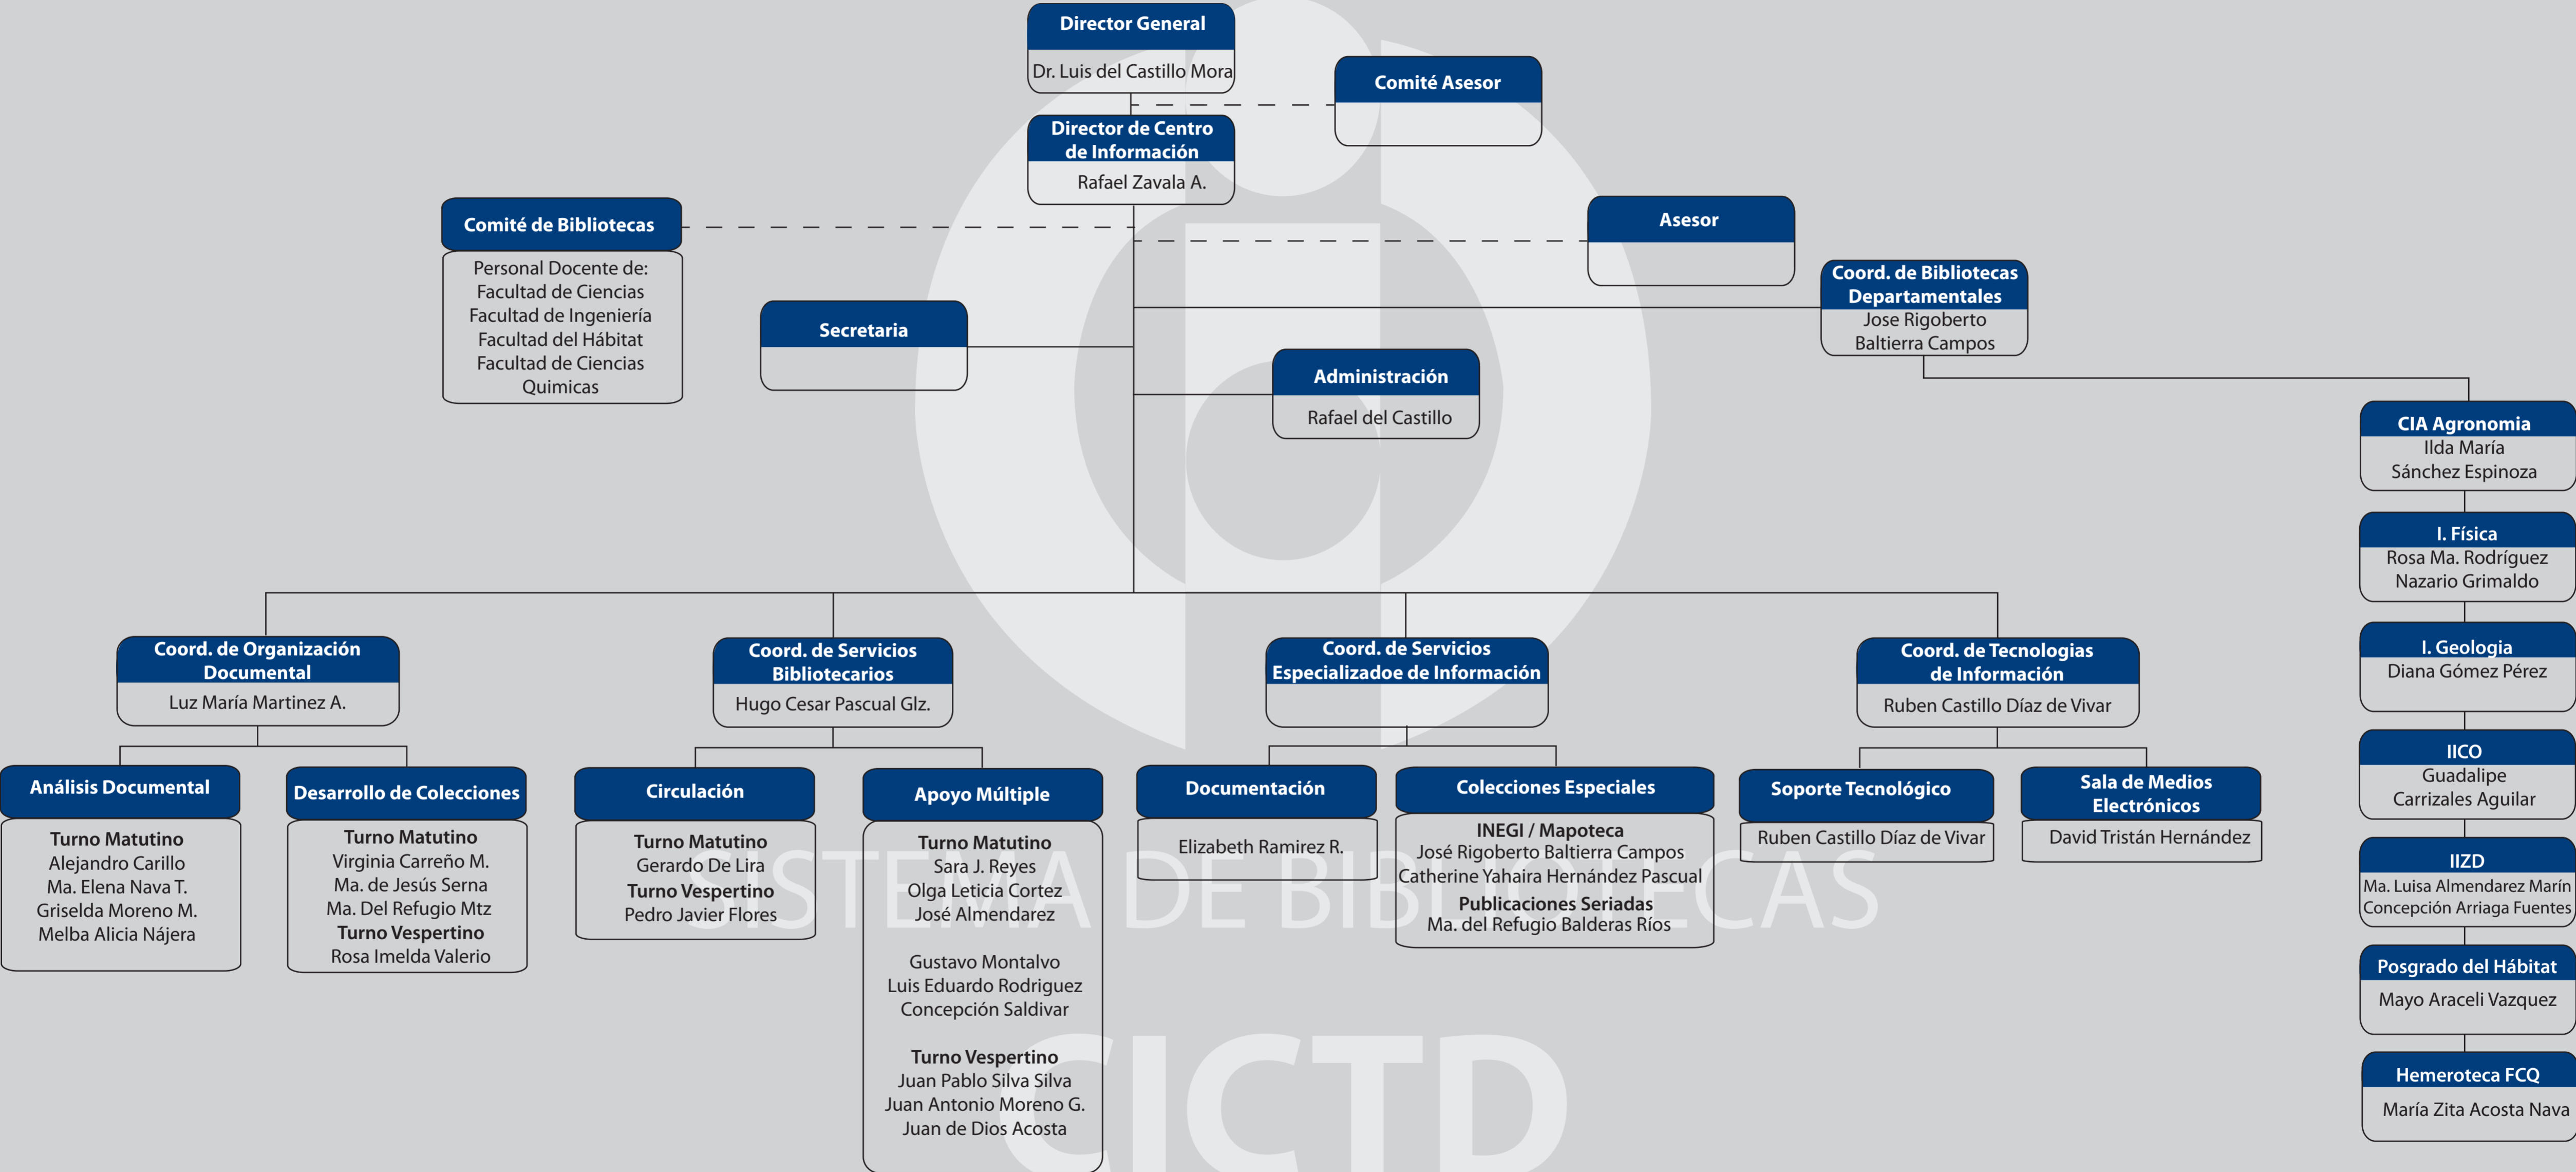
Director General
Dr. Luis del Castillo Mora

Comité Asesor

Director de Centro de Información
Rafael Zavala A.

Comité de Bibliotecas
Personal Docente de:
Facultad de Ciencias
Facultad de Ingeniería
Facultad del Hábitat
Facultad de Ciencias Quimicas

Asesor

Coord. de Bibliotecas Departamentales
Jose Rigoberto Baltierra Campos

Secretaria

Administración
Rafael del Castillo

CIA Agronomia
Ilda María Sánchez Espinoza

I. Física
Rosa Ma. Rodríguez Nazario Grimaldo

I. Geologia
Diana Gómez Pérez

IICO
Guadalipe Carrizales Aguilar

IIZD
Ma. Luisa Almendarez Marín
Concepción Arriaga Fuentes

Posgrado del Hábitat
Mayo Araceli Vazquez

Hemeroteca FCQ
María Zita Acosta Nava

Coord. de Organización Documental
Luz María Martinez A.

Análisis Documental
Turno Matutino
Alejandro Carillo
Ma. Elena Nava T.
Griselda Moreno M.
Melba Alicia Nájera

Desarrollo de Colecciones
Turno Matutino
Virginia Carreño M.
Ma. de Jesús Serna
Ma. Del Refugio Mtz
Turno Vespertino
Rosa Imelda Valerio

Coord. de Servicios Bibliotecarios
Hugo Cesar Pascual Glz.

Circulación
Turno Matutino
Gerardo De Lira
Turno Vespertino
Pedro Javier Flores

Apoyo Múltiple
Turno Matutino
Sara J. Reyes
Olga Leticia Cortez
José Almendarez

Gustavo Montalvo
Luis Eduardo Rodriguez
Concepción Saldivar

Turno Vespertino
Juan Pablo Silva Silva
Juan Antonio Moreno G.
Juan de Dios Acosta

Coord. de Servicios Especializadoe de Información

Documentación
Elizabeth Ramirez R.

Colecciones Especiales
INEGI / Mapoteca
José Rigoberto Baltierra Campos
Catherine Yahaira Hernández Pascual
Publicaciones Seriadas
Ma. del Refugio Balderas Ríos

Coord. de Tecnologias de Información
Ruben Castillo Díaz de Vivar

Soporte Tecnológico
Ruben Castillo Díaz de Vivar

Sala de Medios Electrónicos
David Tristán Hernández

SISTEMA DE BIBLIOTECAS
CICTD